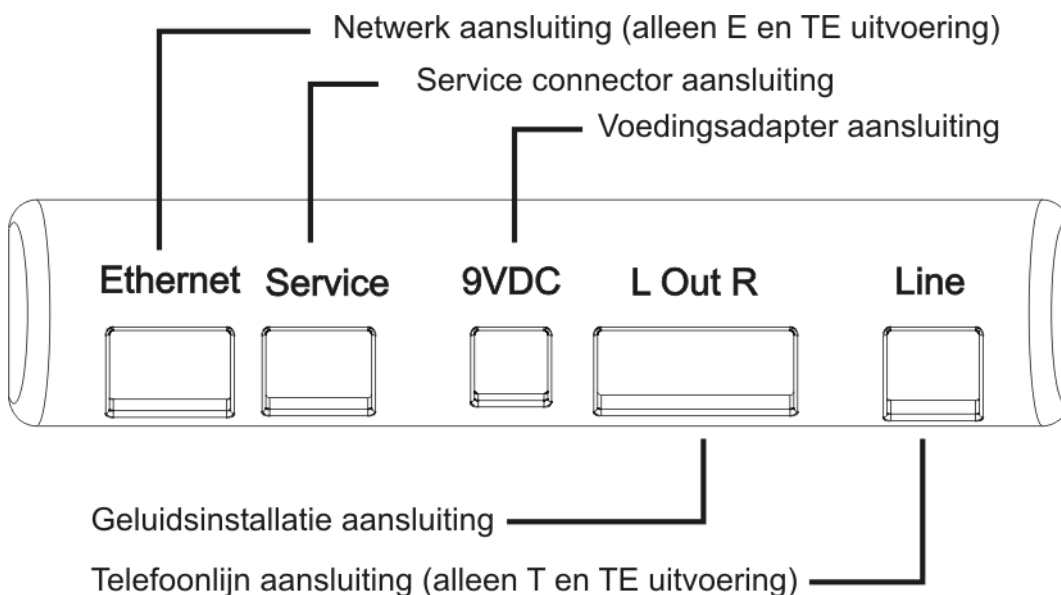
Netwerk aansluiting (alleen E en TE uitvoering)

Service connector aansluiting

Voedingsadapter aansluiting

Ethernet Service 9VDC L Out R Line

Geluidsinstallatie aansluiting

Telefoonlijn aansluiting (alleen T en TE uitvoering)